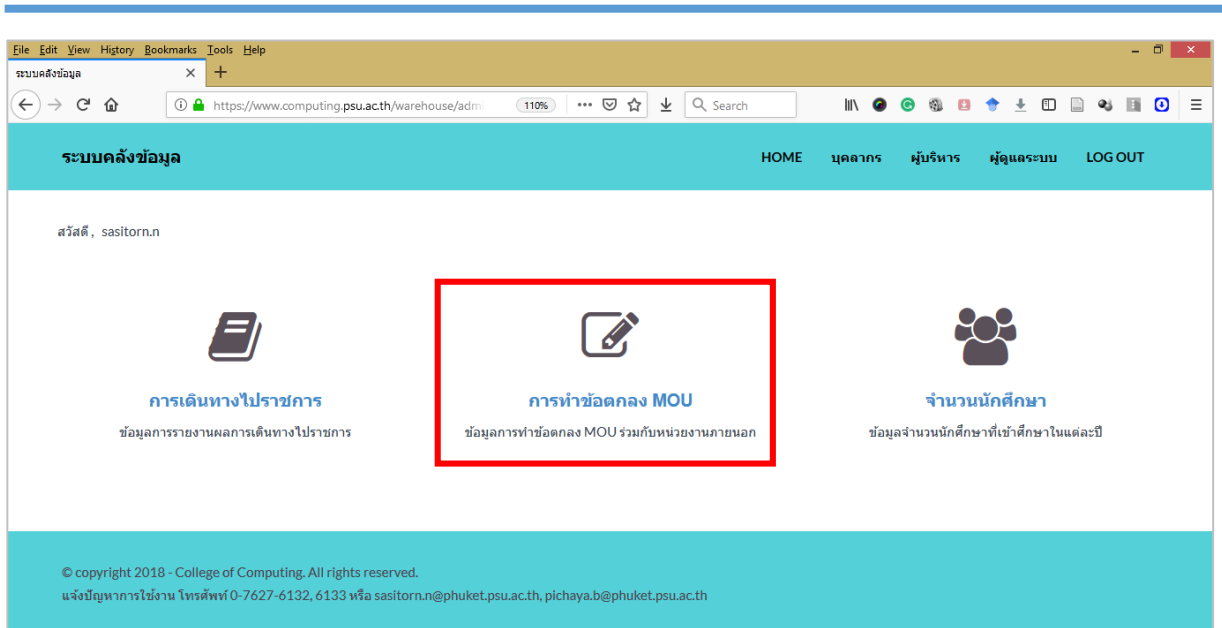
File Edit View History Bookmarks Tools Help

ระบบคลังข้อมูล ×

https://www.computing.psu.ac.th/warehouse/adm 110% Search

ระบบคลังข้อมูล

HOME บุคลากร ผู้บริหาร ผู้ดูแลระบบ LOG OUT

สวัสดี , sasitorn.n

การเดินทางไปราชการ

ข้อมูลการรายงานผลการเดินทางไปราชการ

การทำข้อตกลง MOU

ข้อมูลการทำข้อตกลง MOU ร่วมกับหน่วยงานภายนอก

จำนวนนักศึกษา

ข้อมูลจำนวนนักศึกษาที่เข้าศึกษาในแต่ละปี

© copyright 2018 - College of Computing. All rights reserved.

แจ้งปัญหาการใช้งาน โทรศัพท์ 0-7627-6132, 6133 หรือ sasitorn.n@phuket.psu.ac.th, pichaya.b@phuket.psu.ac.th